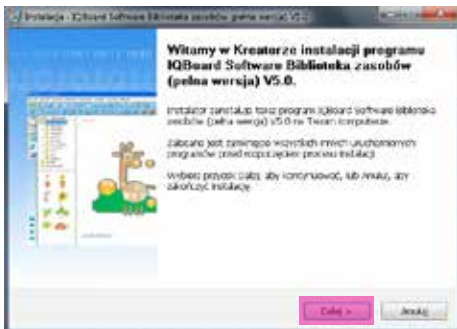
Instalacja - IQBoard Software Biblioteka zasobów (pełna wersja) V5.0

Witamy w Kreatorze instalacji programu IQBoard Software Biblioteka zasobów (pełna wersja) V5.0.

Instalator zainstaluje teraz program IQBoard Software Biblioteka zasobów (pełna wersja) V5.0 na Twoim komputerze.

Zalecane jest zamknięcie wszystkich innych uruchomionych programów przed rozpoczęciem procesu instalacji.

Wybierz przycisk Dalej, aby kontynuować, lub Anuluj, aby zakończyć instalację.

Dalej >

Anuluj